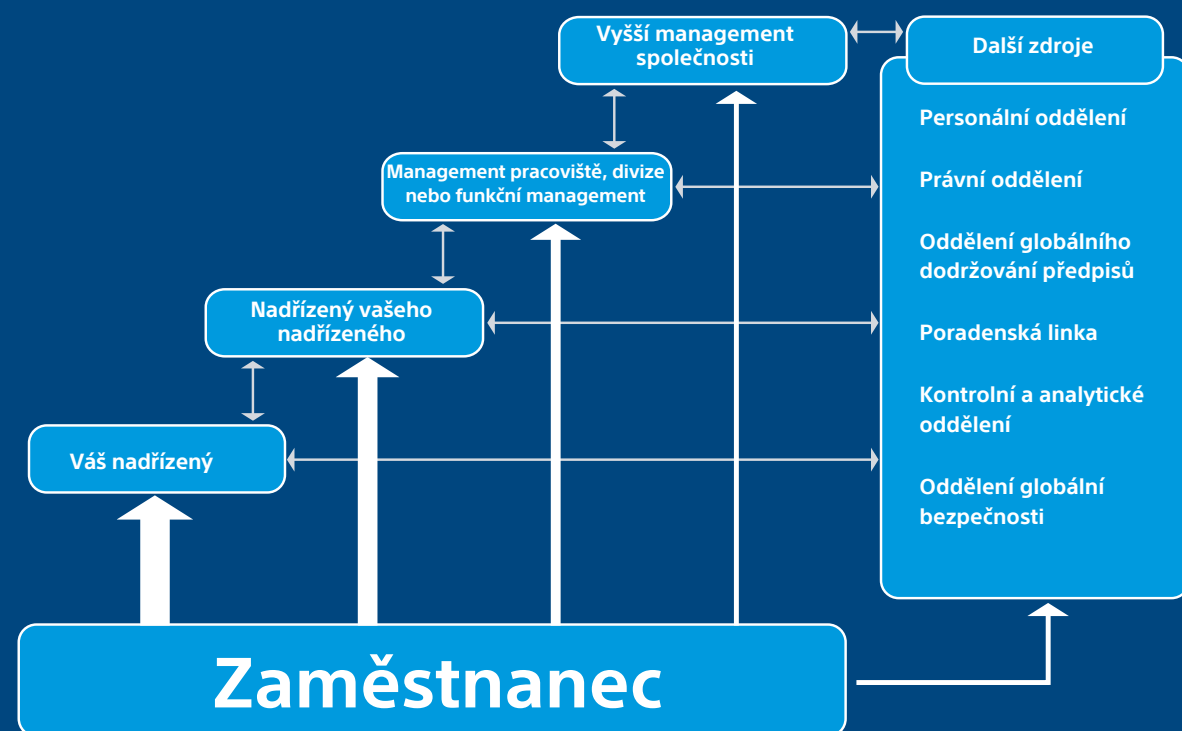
Vyšší management společnosti

Další zdroje

Management pracoviště, divize nebo funkční management

Nadřízený vašeho nadřízeného

Váš nadřízený

Personální oddělení

Právní oddělení

Oddělení globálního dodržování předpisů

Poradenská linka

Kontrolní a analytické oddělení

Oddělení globální bezpečnosti

Zaměstnanec